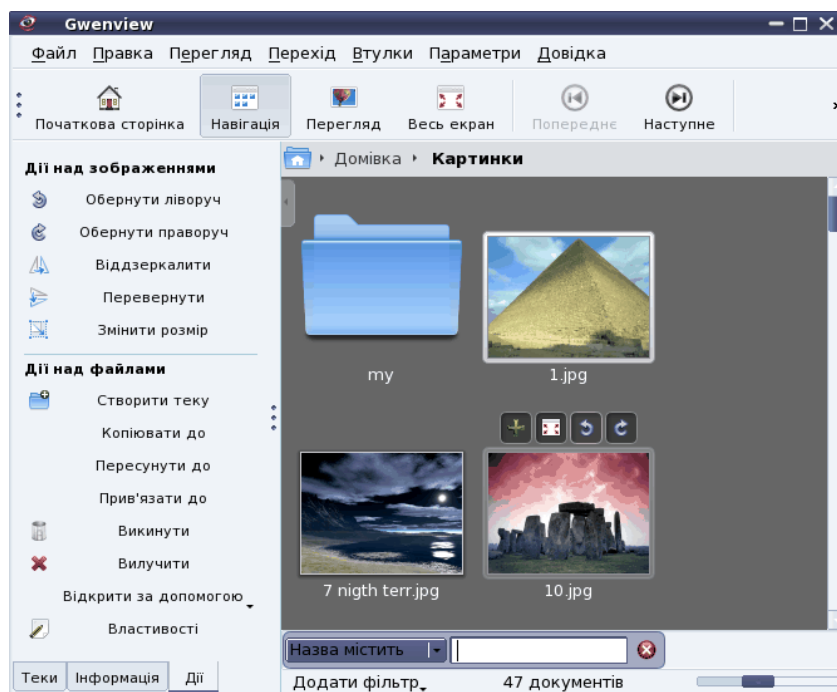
Gwenview

Файл Правка Перегляд Перехід Втулки Параметри Довідка

Початкова сторінка Навігація Перегляд Весь екран Попереднє Наступне

Дії над зображеннями
Обернути ліворуч
Обернути праворуч
Віддзеркалити
Перевернути
Змінити розмір

Дії над файлами
Створити теку
Копіювати до
Пересунути до
Прив'язати до
Викинути
Вилучити
Відкрити за допомогою
Властивості

Теки Інформація Дії

Домівка Картинки

my
1.jpg
7 nigth terr.jpg
10.jpg

Назва містить

Додати фільтр 47 документів